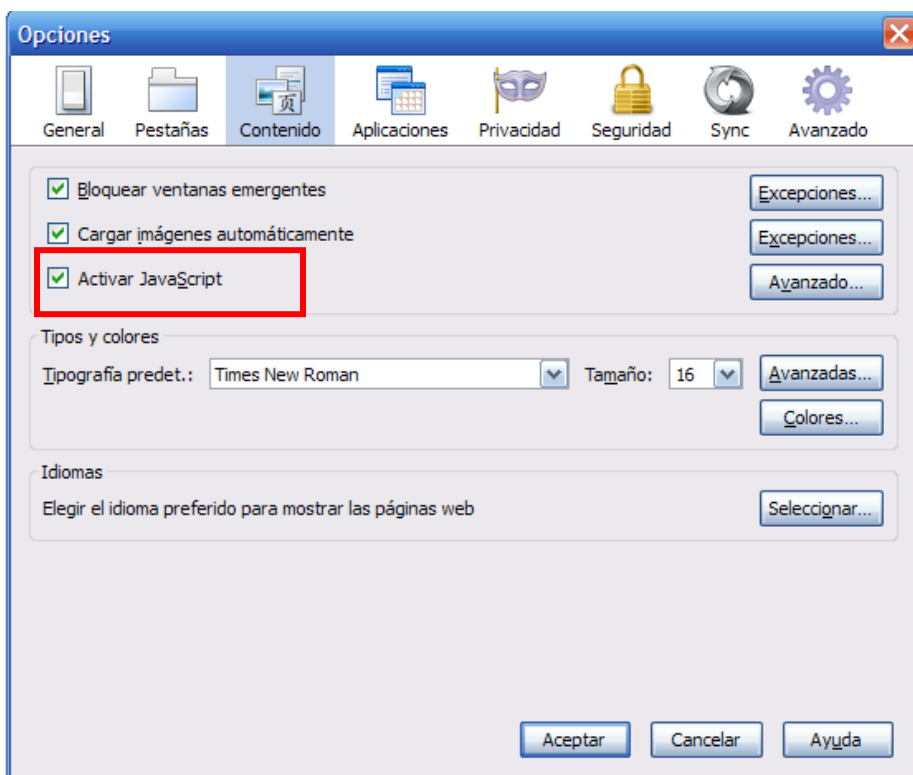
Opciones

General Pestañas Contenido Aplicaciones Privacidad Seguridad Sync Avanzado

Bloquear ventanas emergentes
Excepciones...

Cargar imágenes automáticamente
Excepciones...

Activar JavaScript
Avanzado...

Tipos y colores
Tipografía predet.: Times New Roman Tamaño: 16
Avanzadas...
Colores...

Idiomas
Elegir el idioma preferido para mostrar las páginas web
Seleccionar...

Aceptar Cancelar Ayuda